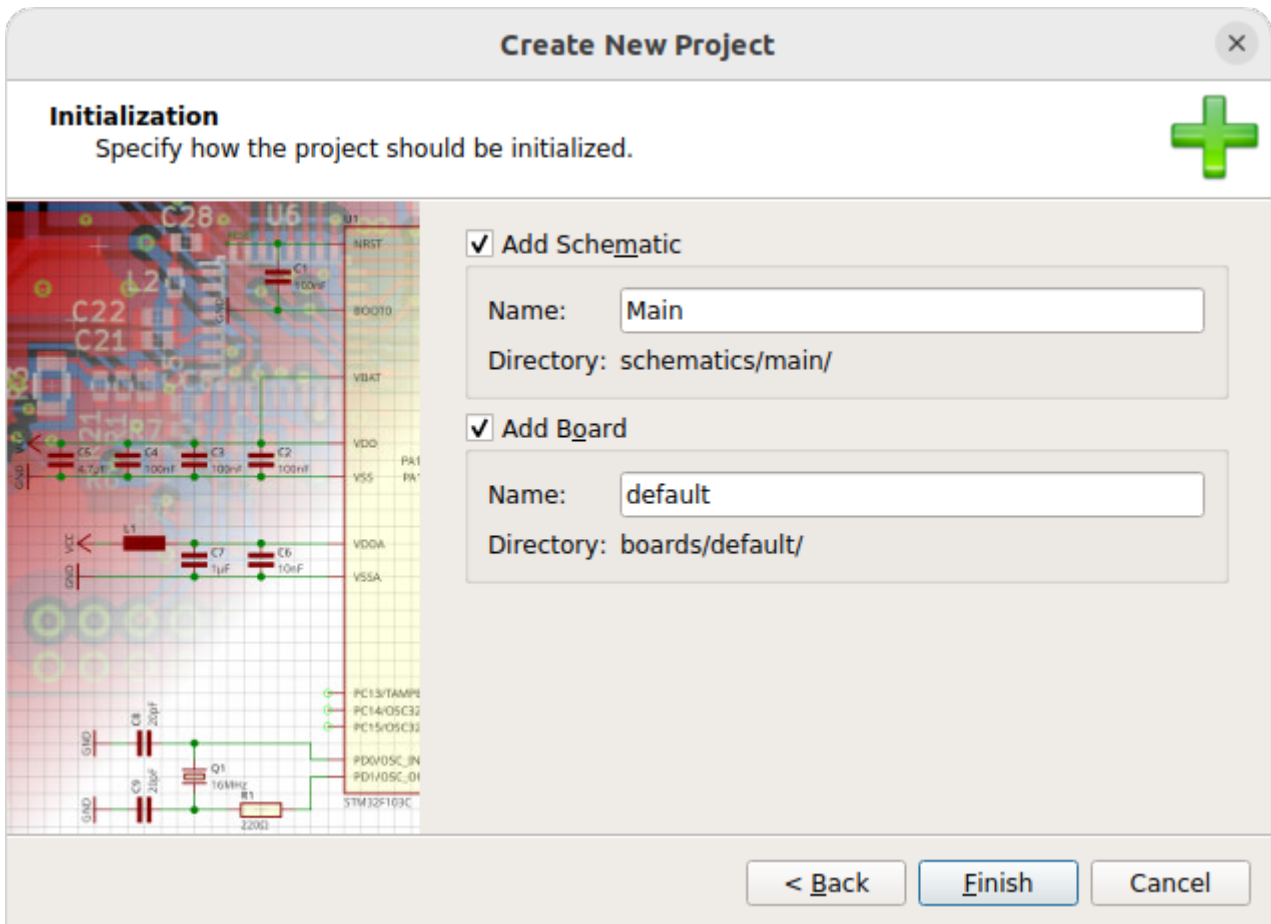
Create New Project

Initialization
Specify how the project should be initialized.

C28 U6 U1 NRST C1 100nF BOOT0 C22 C21 VBAT VDD C5 4.7µF C4 100nF C3 100nF C2 100nF VSS GND PA1 PA1 VCC L1 C7 1µF C6 10nF VDDA GND VSSA PC13/TAMP PC14/OSC32 PC15/OSC32 C8 20pF GND Q1 16MHz PD0/OSC_IN PD1/OSC_O C9 20pF GND R1 220Ω STM32F103C

✓ Add Schematic
Name: Main
Directory: schematics/main/

✓ Add Board
Name: default
Directory: boards/default/

< Back
Finish
Cancel